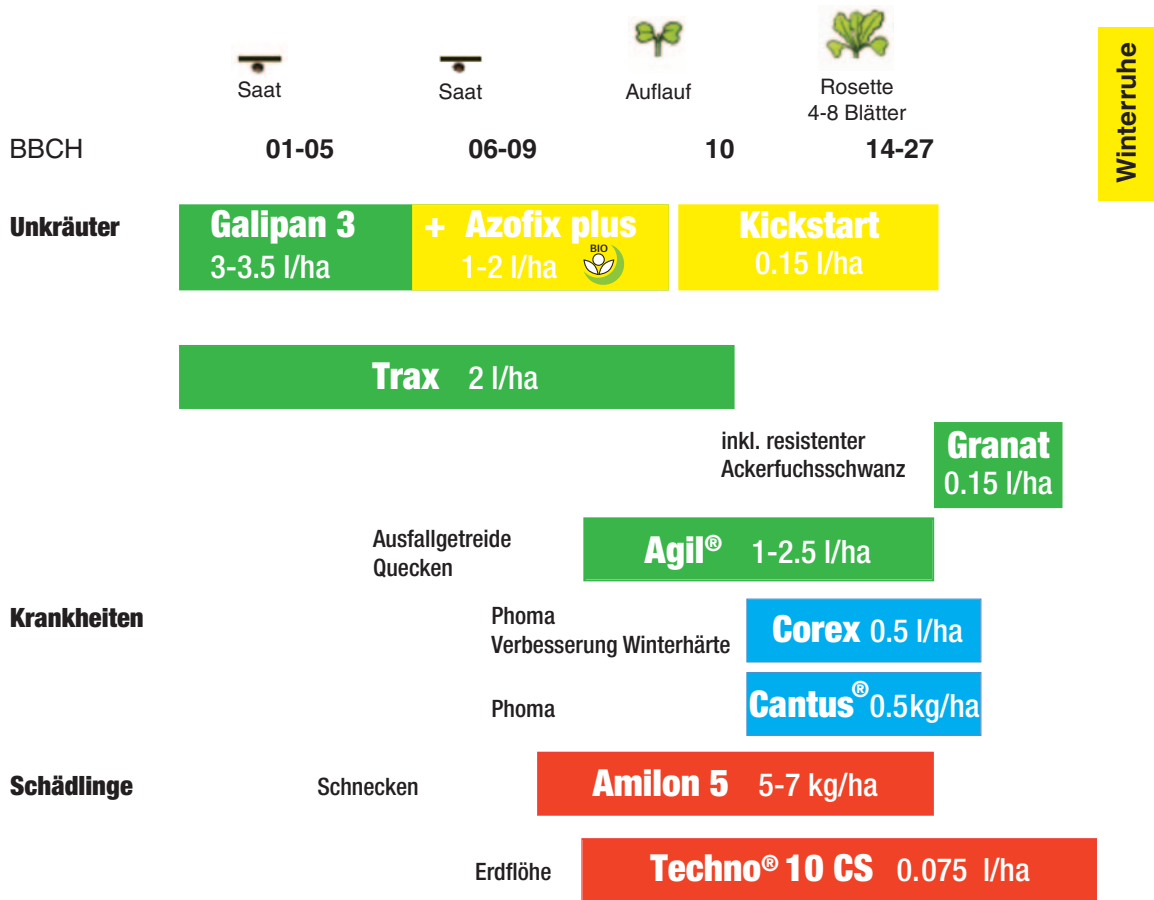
Winterruhe

Saat
Saat
Auflauf
Rosette
4-8 Blätter

BBCH 01-05 06-09 10 14-27

Unkräuter

Galipan 3
3-3.5 l/ha

+ Azofix plus
1-2 l/ha
BIO

Kickstart
0.15 l/ha

Trax 2 l/ha

inkl. resistenter Ackerfuchsschwanz

Granat
0.15 l/ha

Ausfallgetreide
Quecken

Agil® 1-2.5 l/ha

Krankheiten

Phoma
Verbesserung Winterhärte

Corex 0.5 l/ha

Phoma

Cantus® 0.5kg/ha

Schädlinge

Schnecken

Amilon 5 5-7 kg/ha

Erdflöhe

Techno® 10 CS 0.075 l/ha